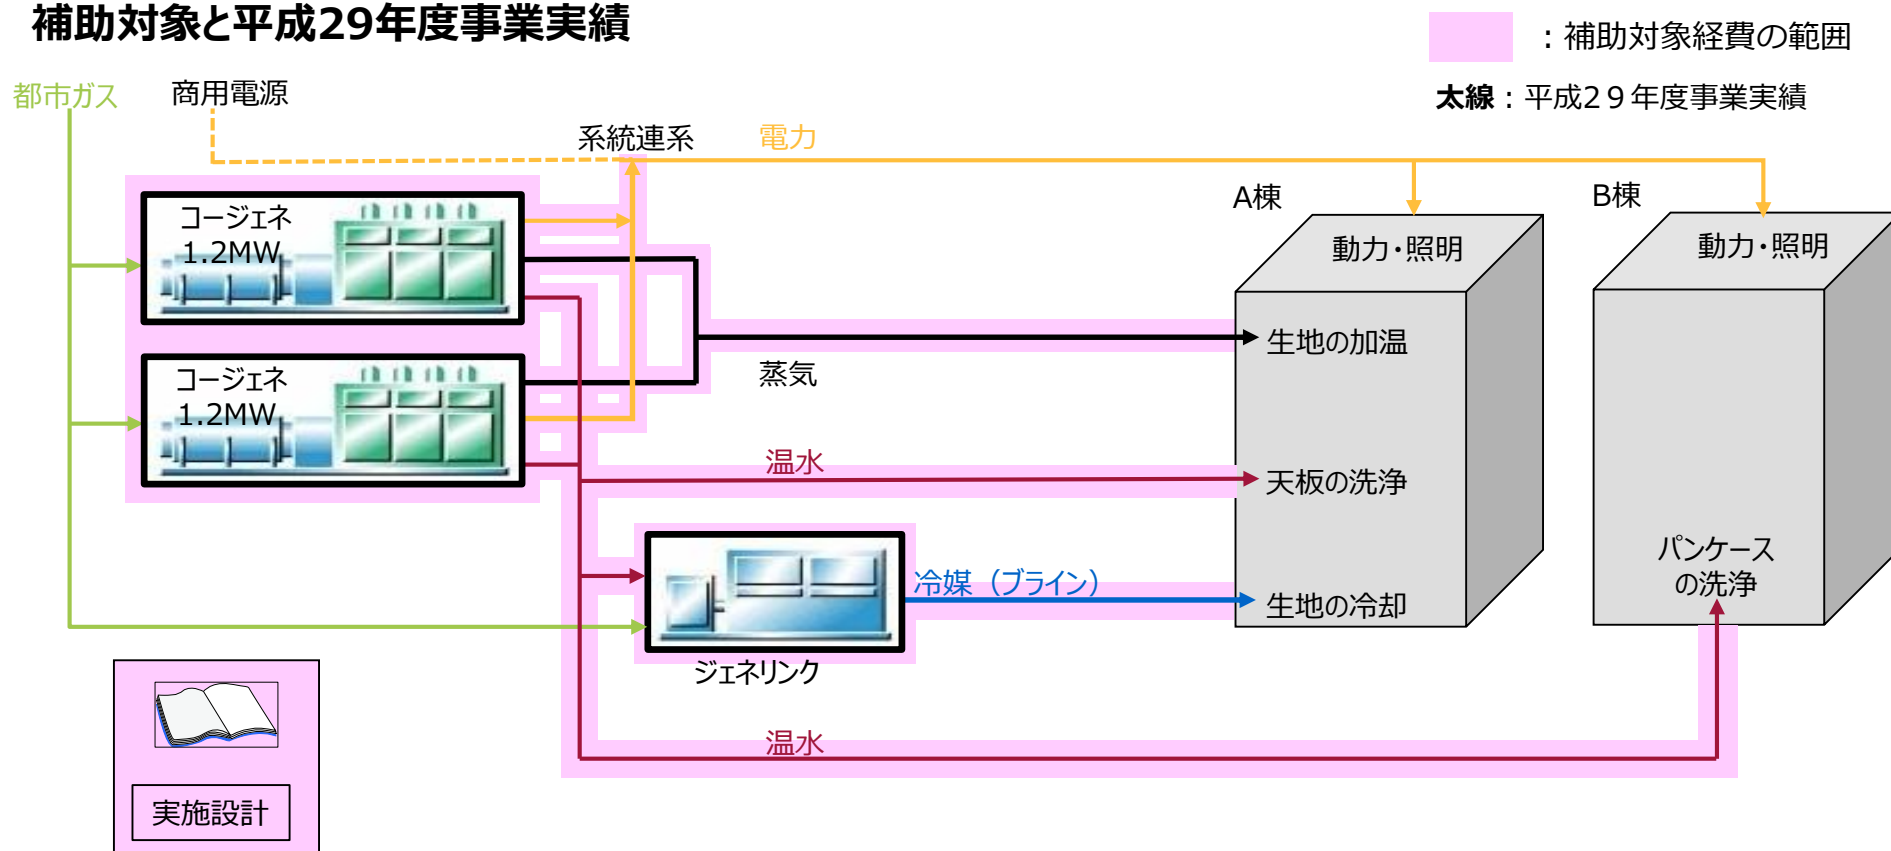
補助対象と平成29年度事業実績

：補助対象経費の範囲

太線：平成２９年度事業実績

都市ガス

商用電源

系統連系

電力

コージェネ
1.2MW

コージェネ
1.2MW

A棟

B棟

動力・照明

動力・照明

生地の加温

蒸気

温水

天板の洗浄

冷媒（ブライン）

生地の冷却

パンケース
の洗浄

ジェネリンク

温水

実施設計